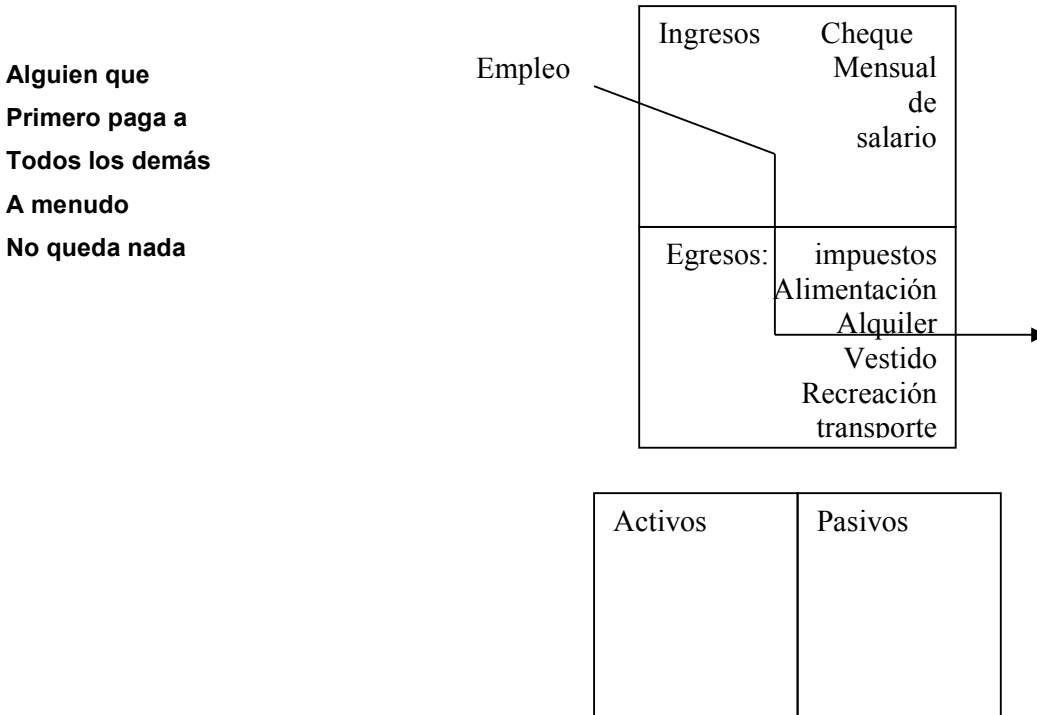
Alguien que
Primero paga a
Todos los demás
A menudo
No queda nada

Empleo

Ingresos Cheque Mensual de salario

Egresos: impuestos
Alimentación
Alquiler
Vestido
Recreación
transporte

| Activos | Pasivos |
|---|---|
| | |